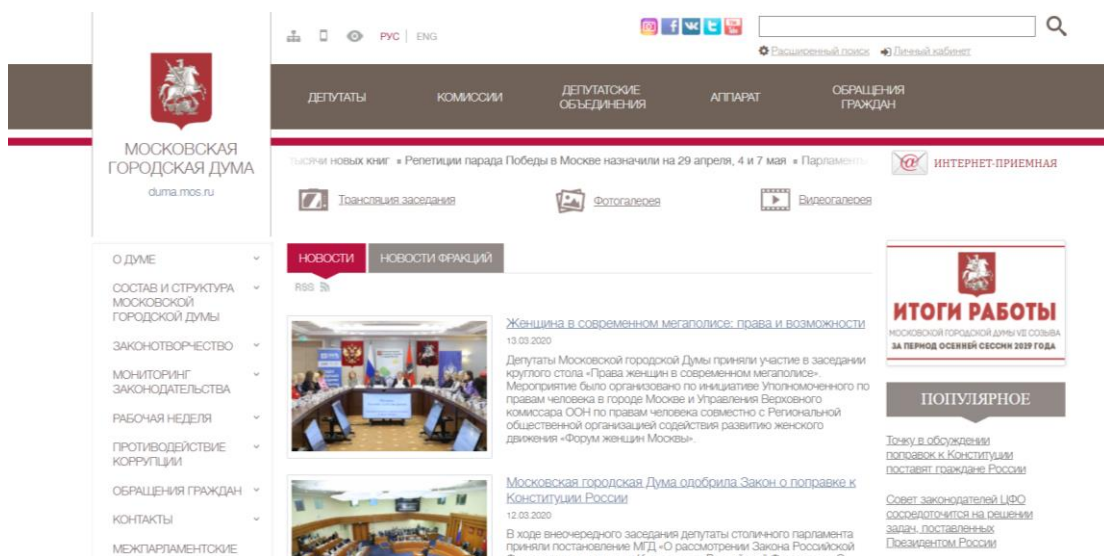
РУС | ENG

Расширенный поиск   Личный кабинет

МОСКОВСКАЯ ГОРОДСКАЯ ДУМА
duma.mos.ru

ДЕПУТАТЫ   КОМИССИИ   ДЕПУТАТСКИЕ ОБЪЕДИНЕНИЯ   АППАРАТ   ОБРАЩЕНИЯ ГРАЖДАН

тысячи новых книг • Репетиции парада Победы в Москве назначили на 29 апреля, 4 и 7 мая • Парламент

ИНТЕРНЕТ-ПРИЕМНАЯ

Трансляция заседания   Фотогалерея   Видеогалерея

О ДУМЕ
СОСТАВ И СТРУКТУРА МОСКОВСКОЙ ГОРОДСКОЙ ДУМЫ
ЗАКОНОТВОРЧЕСТВО
МОНИТОРИНГ ЗАКОНОДАТЕЛЬСТВА
РАБОЧАЯ НЕДЕЛЯ
ПРОТИВОДЕЙСТВИЕ КОРРУПЦИИ
ОБРАЩЕНИЯ ГРАЖДАН
КОНТАКТЫ
МЕЖПАРЛАМЕНТСКИЕ

НОВОСТИ   НОВОСТИ ФРАКЦИЙ

RSS

Женщина в современном мегаполисе: права и возможности
13.03.2020
Депутаты Московской городской Думы приняли участие в заседании круглого стола «Права женщин в современном мегаполисе». Мероприятие было организовано по инициативе Уполномоченного по правам человека в городе Москве и Управления Верховного комиссара ООН по правам человека совместно с Региональной общественной организацией содействия развитию женского движения «Форум женщин Москвы».

Московская городская Дума одобрила Закон о поправке к Конституции России
12.03.2020
В ходе внеочередного заседания депутаты столичного парламента приняли постановление МГД «О рассмотрении Закона Российской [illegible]

ИТОГИ РАБОТЫ
МОСКОВСКОЙ ГОРОДСКОЙ ДУМЫ VII СОЗЫВА
ЗА ПЕРИОД ОСЕННЕЙ СЕССИИ 2019 ГОДА

ПОПУЛЯРНОЕ

Точку в обсуждении поправок к Конституции поставят граждане России

Совет законодателей ЦФО сосредоточится на решении задач, поставленных Президентом России